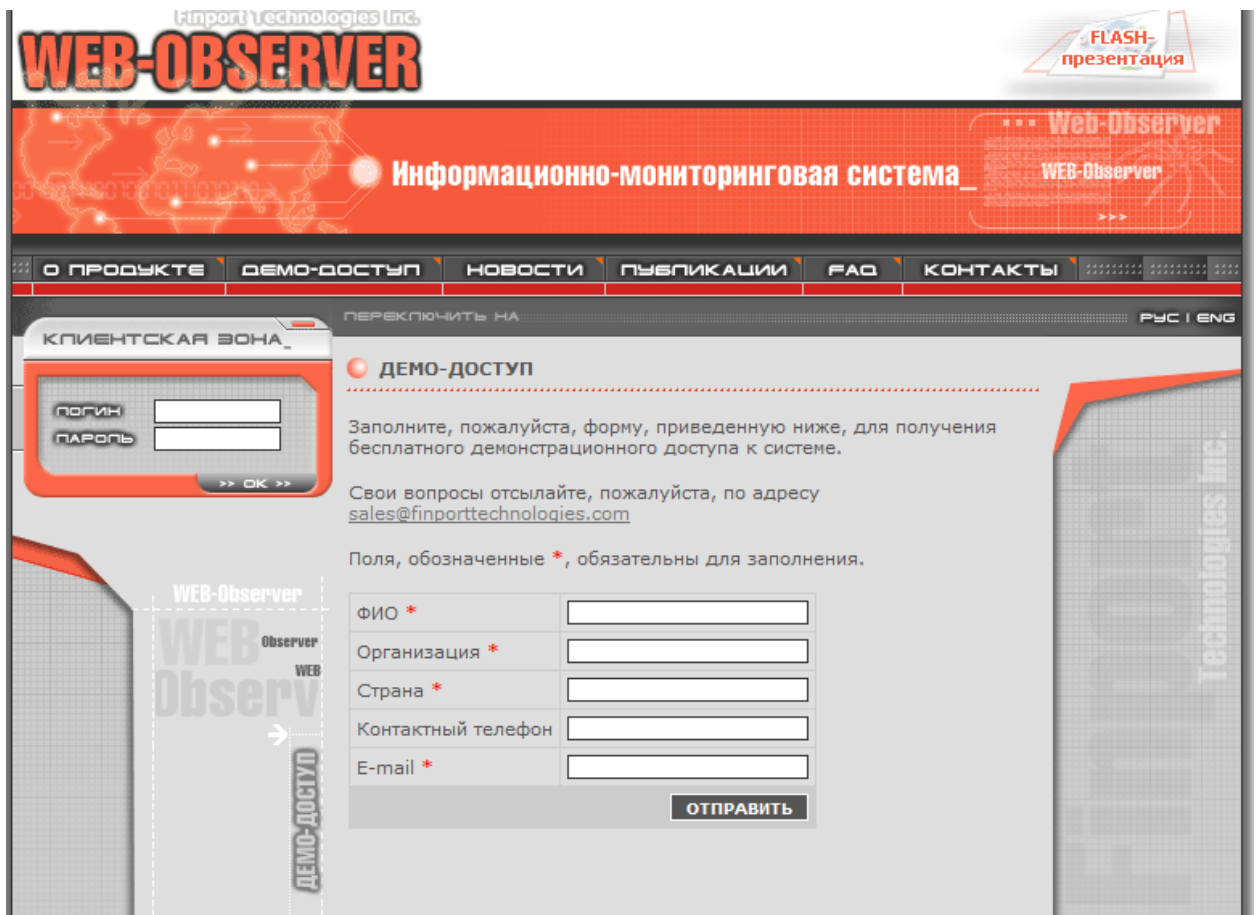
Finport Technologies Inc.
WEB-OBSERVER

FLASH-презентация

Информационно-мониторинговая система_

Web-Observer
WEB-Observer

О ПРОДУКТЕ | ДЕМО-ДОСТУП | НОВОСТИ | ПУБЛИКАЦИИ | FAQ | КОНТАКТЫ

ПЕРЕКЛЮЧИТЬ НА РУС | ENG

КЛИЕНТСКАЯ ЗОНА_

ЛОГИН
ПАРОЛЬ
>> OK >>

WEB-Observer
WEB Observer
Observer
WEB

ДЕМО-ДОСТУП

ДЕМО-ДОСТУП

Заполните, пожалуйста, форму, приведенную ниже, для получения бесплатного демонстрационного доступа к системе.

Свои вопросы отсылайте, пожалуйста, по адресу sales@finporttechnologies.com

Поля, обозначенные *, обязательны для заполнения.

| ФИО * | |
|---|---|
| Организация * | |
| Страна * | |
| Контактный телефон | |
| E-mail * | |

ОТПРАВИТЬ

Finport Technologies Inc.